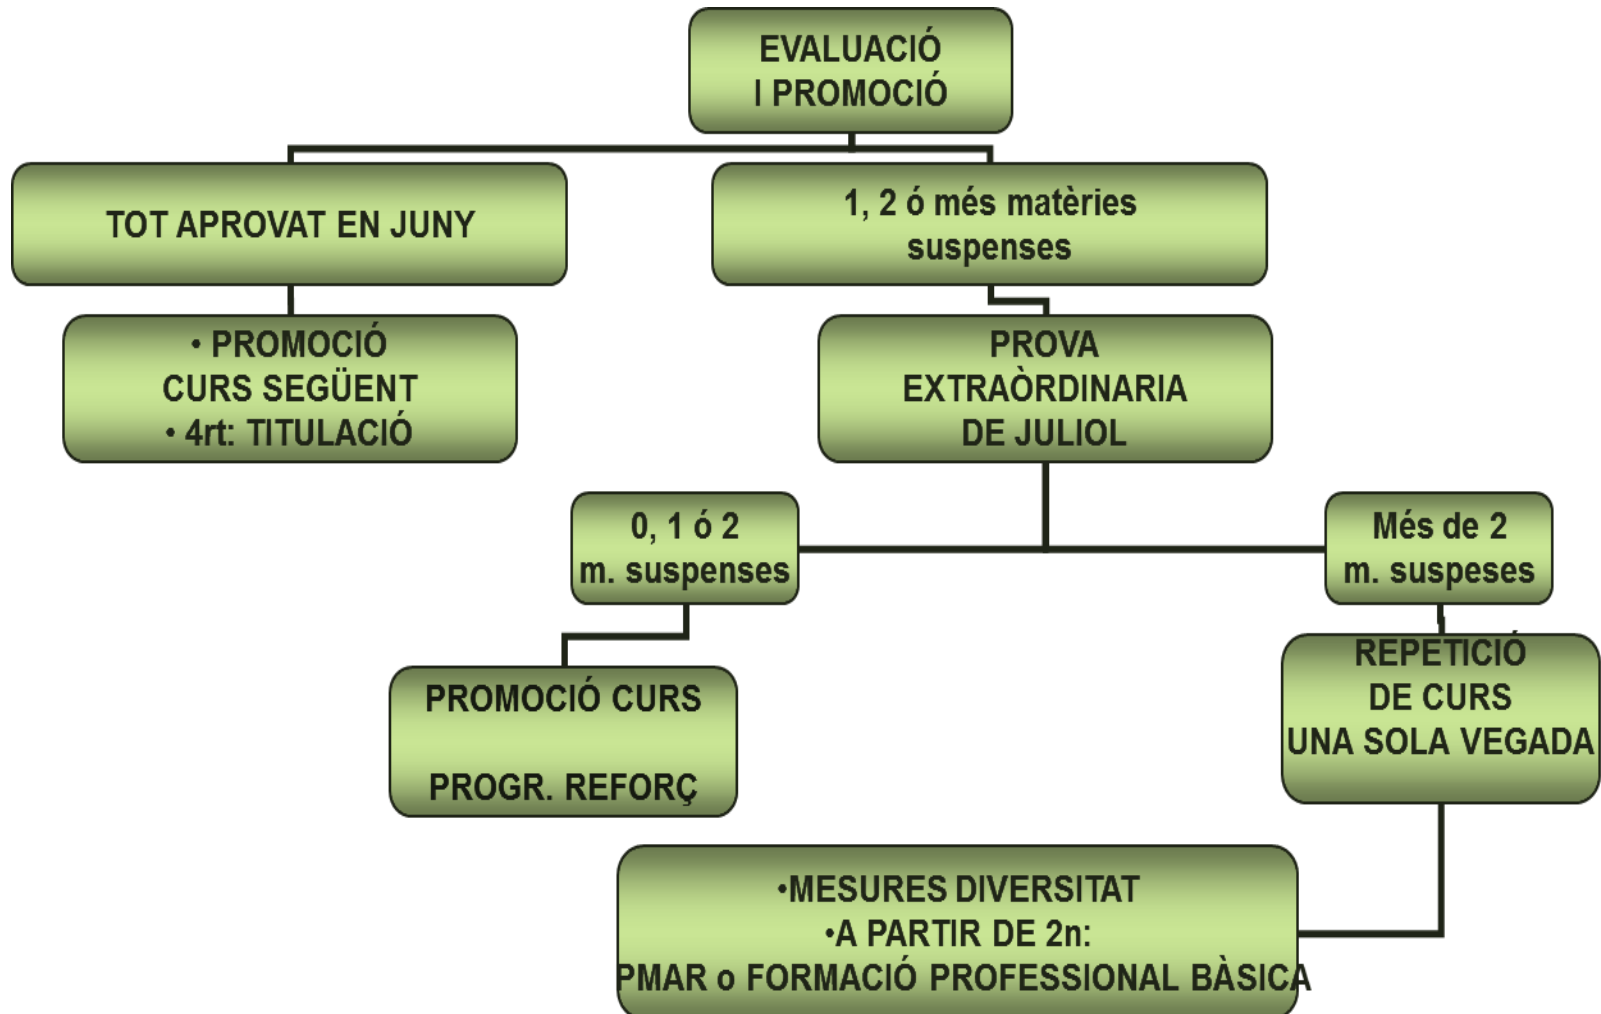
EVALUACIÓ
I PROMOCIÓ

TOT APROVAT EN JUNY

1, 2 ó més matèries suspenses

• PROMOCIÓ
CURS SEGÜENT
• 4rt: TITULACIÓ

PROVA
EXTRAÒRDINARIA
DE JULIOL

0, 1 ó 2
m. suspenses

Més de 2
m. suspeses

PROMOCIÓ CURS

PROGR. REFORÇ

REPETICIÓ
DE CURS
UNA SOLA VEGADA

•MESURES DIVERSITAT
•A PARTIR DE 2n:
PMAR o FORMACIÓ PROFESSIONAL BÀSICA